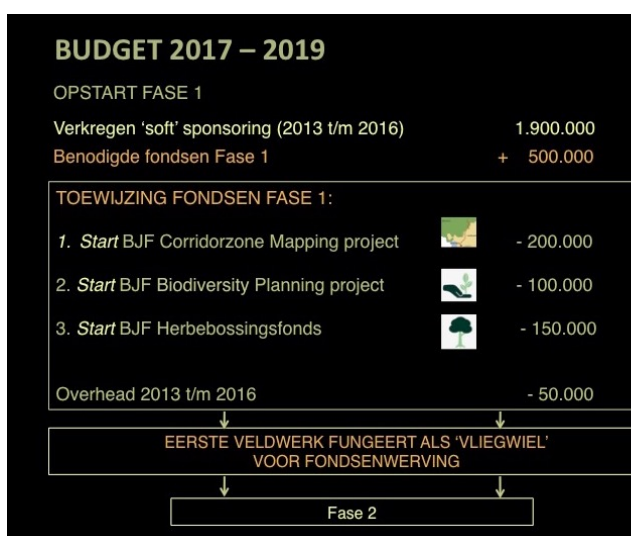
BUDGET 2017 – 2019

OPSTART FASE 1

Verkregen 'soft' sponsoring (2013 t/m 2016) 1.900.000

Benodigde fondsen Fase 1 + 500.000

TOEWIJZING FONDSEN FASE 1:

1. *Start* BJF Corridorzone Mapping project - 200.000

2. *Start* BJF Biodiversity Planning project - 100.000

3. *Start* BJF Herbebossingsfonds - 150.000

Overhead 2013 t/m 2016 - 50.000

EERSTE VELDWERK FUNGEERT ALS 'VLIEGWIEL' VOOR FONDSENWERVING

Fase 2